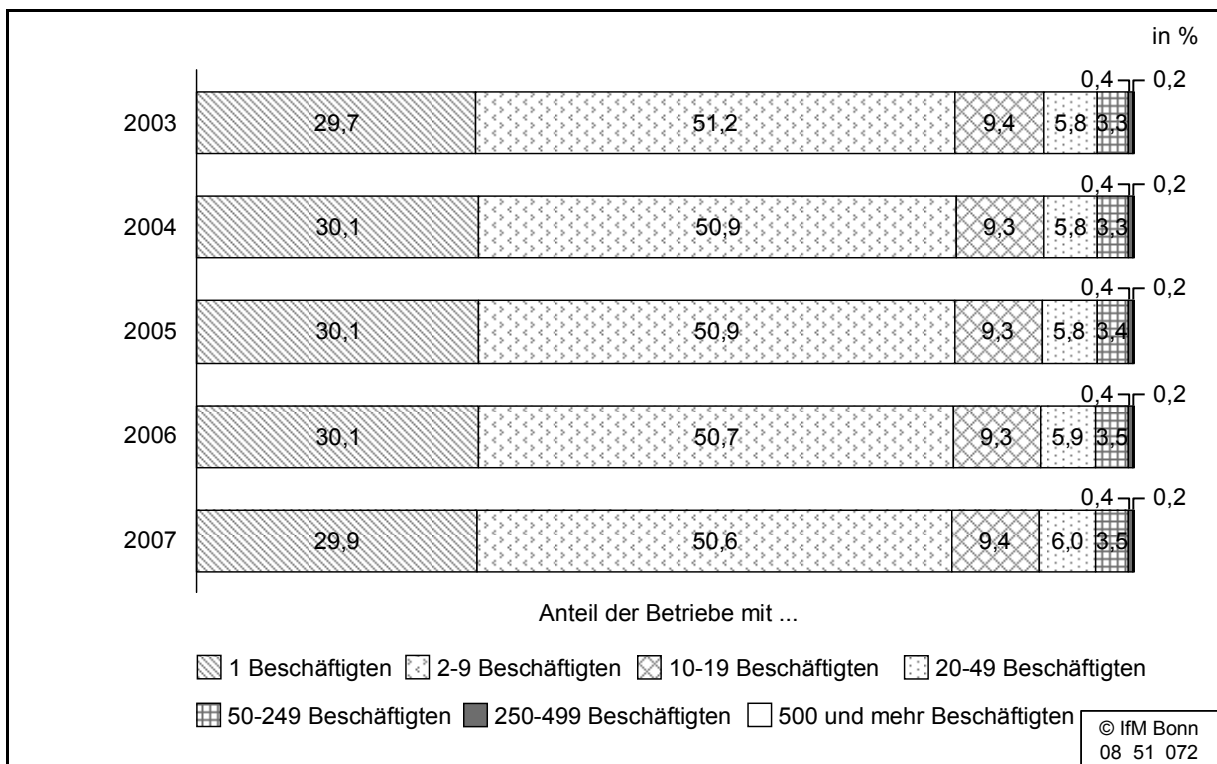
in %

0,4 0,2

2003 29,7 51,2 9,4 5,8 3,3

0,4 0,2

2004 30,1 50,9 9,3 5,8 3,3

0,4 0,2

2005 30,1 50,9 9,3 5,8 3,4

0,4 0,2

2006 30,1 50,7 9,3 5,9 3,5

0,4 0,2

2007 29,9 50,6 9,4 6,0 3,5

Anteil der Betriebe mit ...

1 Beschäftigten 2-9 Beschäftigten 10-19 Beschäftigten 20-49 Beschäftigten

50-249 Beschäftigten 250-499 Beschäftigten 500 und mehr Beschäftigten

© IfM Bonn
08 51 072